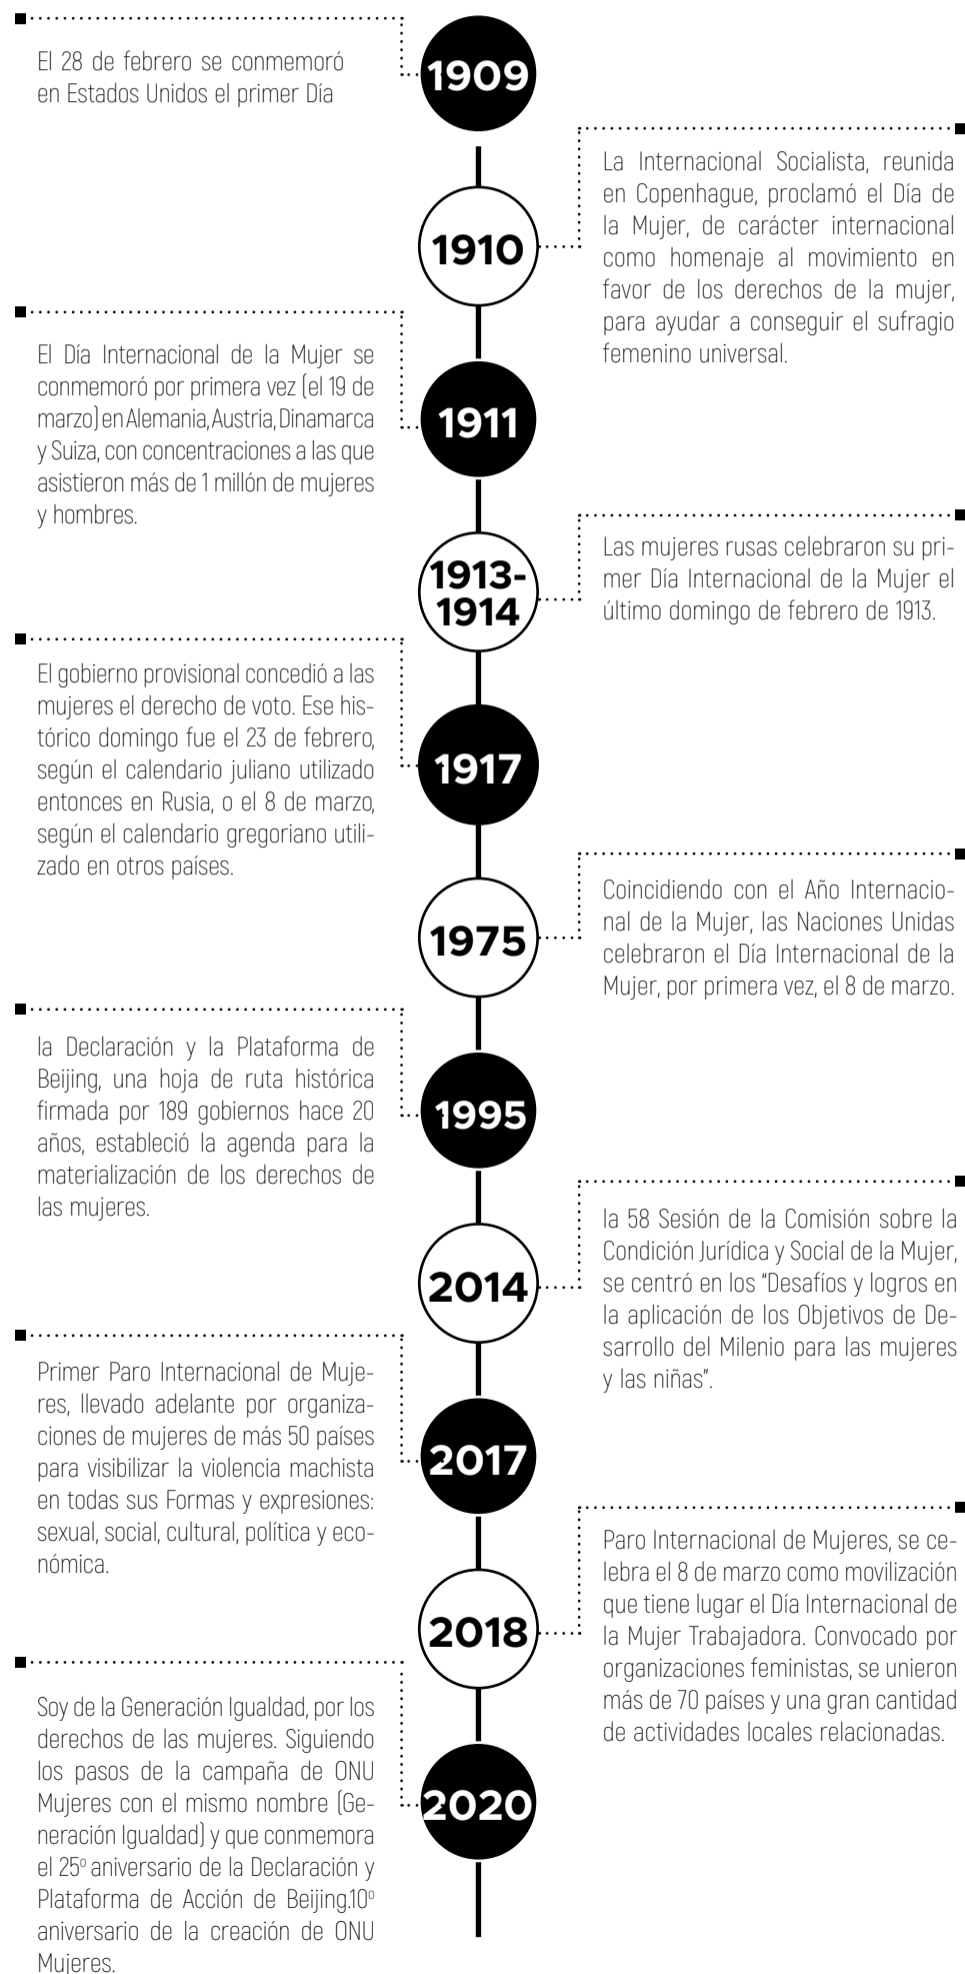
El 28 de febrero se conmemoró en Estados Unidos el primer Día

1909

1910

La Internacional Socialista, reunida en Copenhague, proclamó el Día de la Mujer, de carácter internacional como homenaje al movimiento en favor de los derechos de la mujer, para ayudar a conseguir el sufragio femenino universal.

El Día Internacional de la Mujer se conmemoró por primera vez (el 19 de marzo) en Alemania, Austria, Dinamarca y Suiza, con concentraciones a las que asistieron más de 1 millón de mujeres y hombres.

1911

1913-1914

Las mujeres rusas celebraron su primer Día Internacional de la Mujer el último domingo de febrero de 1913.

El gobierno provisional concedió a las mujeres el derecho de voto. Ese histórico domingo fue el 23 de febrero, según el calendario juliano utilizado entonces en Rusia, o el 8 de marzo, según el calendario gregoriano utilizado en otros países.

1917

1975

Coincidiendo con el Año Internacional de la Mujer, las Naciones Unidas celebraron el Día Internacional de la Mujer, por primera vez, el 8 de marzo.

la Declaración y la Plataforma de Beijing, una hoja de ruta histórica firmada por 189 gobiernos hace 20 años, estableció la agenda para la materialización de los derechos de las mujeres.

1995

2014

la 58 Sesión de la Comisión sobre la Condición Jurídica y Social de la Mujer, se centró en los "Desafíos y logros en la aplicación de los Objetivos de Desarrollo del Milenio para las mujeres y las niñas".

Primer Paro Internacional de Mujeres, llevado adelante por organizaciones de mujeres de más 50 países para visibilizar la violencia machista en todas sus Formas y expresiones: sexual, social, cultural, política y económica.

2017

2018

Paro Internacional de Mujeres, se celebra el 8 de marzo como movilización que tiene lugar el Día Internacional de la Mujer Trabajadora. Convocado por organizaciones feministas, se unieron más de 70 países y una gran cantidad de actividades locales relacionadas.

Soy de la Generación Igualdad, por los derechos de las mujeres. Siguiendo los pasos de la campaña de ONU Mujeres con el mismo nombre (Generación Igualdad) y que conmemora el 25º aniversario de la Declaración y Plataforma de Acción de Beijing.10º aniversario de la creación de ONU Mujeres.

2020